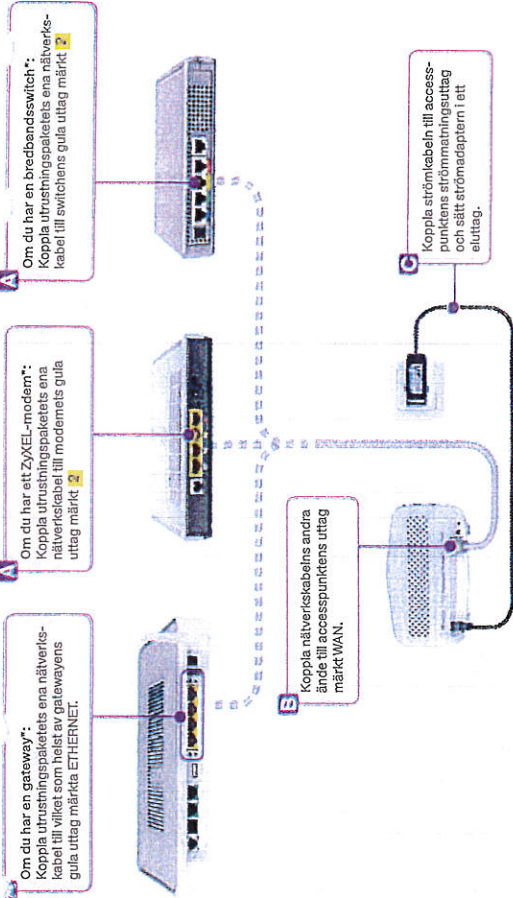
A Om du har en gateway*:
Koppla utrustningspaketets ena nätverkskabel till vilket som helst av gatewayens gula uttag märkta ETHERNET.

A Om du har ett ZyXEL-modem*:
Koppla utrustningspaketets ena nätverkskabel till modemets gula uttag märkt 2

A Om du har en bredbandsswitch*:
Koppla utrustningspaketets ena nätverkskabel till switchens gula uttag märkt 2

B Koppla nätverkskabelns andra ände till accesspunktens uttag märkt WAN.

C Koppla strömkabeln till accesspunktens strömmatningsuttag och sätt strömadaptern i ett eluttag.